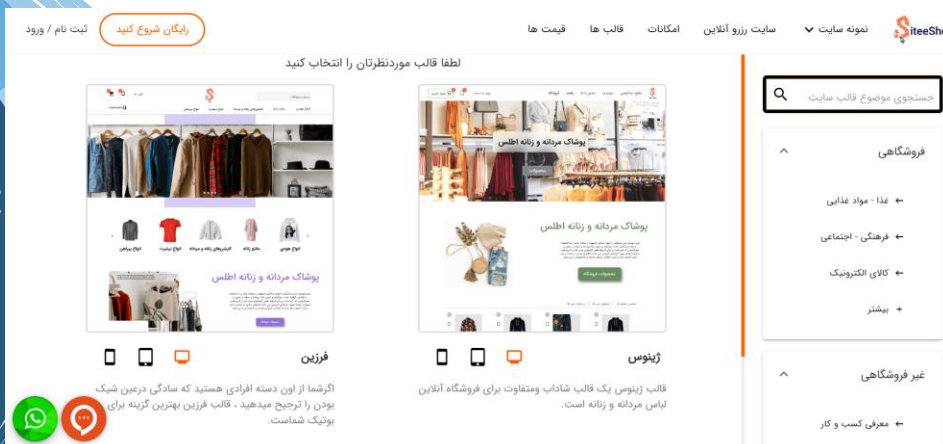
SiteeSh

نمونه سایت
سایت رزرو آنلاین
امکانات
قالب ها
قیمت ها
رایگان شروع کنید
ثبت نام / ورود

لطفا قالب موردنظرتان را انتخاب کنید

جستجوی موضوع قالب سایت

فروشگاهی
غذا - مواد غذایی
فرهنگی - اجتماعی
کالای الکترونیک
بیشتر

غیر فروشگاهی
معرفی کسب و کار

پوشاک مردانه و زنانه اطلس
پوشاک مردانه و زنانه اطلس

ژینوس
قالب ژینوس یک قالب شاداب ومتفاوت برای فروشگاه آنلاین لباس مردانه و زنانه است.

پوشاک مردانه و زنانه اطلس

فرزین
اگرشما از اون دسته افرادی هستید که سادگی درعین شیک بودن را ترجیح میدهید ، قالب فرزین بهترین گزینه برای بوتیک شماست.